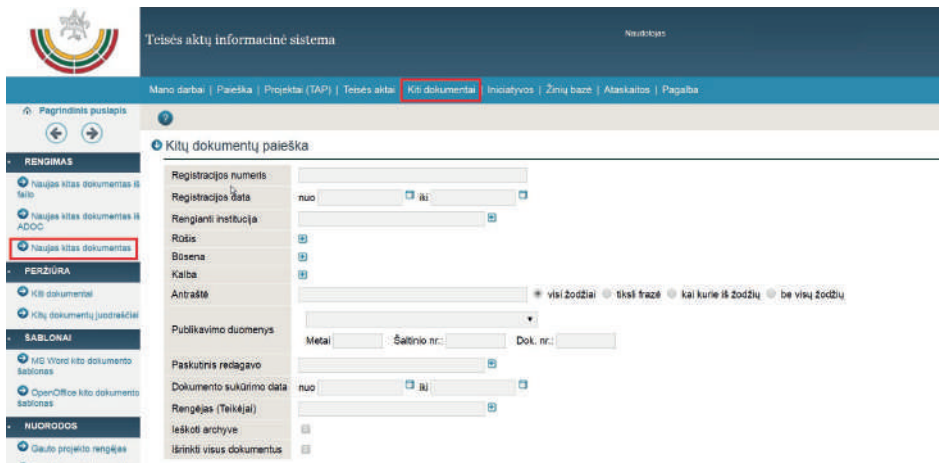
Teisės aktų informacinė sistema

Naudotojas

Mano darbai | Paieška | Projektai (TAP) | Teisės aktai | Kiti dokumentai | Iniciatyvos | Žinių bazė | Ataskaitos | Pagalba

Pagrindinis puslapis

RENGIMAS

Naujas kitas dokumentas iš failo

Naujas kitas dokumentas iš ADOC

Naujas kitas dokumentas

PERŽIŪRA

Kiti dokumentai

Kitų dokumentų juodraščiai

ŠABLONAI

MS Word kito dokumento šablonas

OpenOffice kito dokumento šablonas

NUORODOS

Gauto projekto rengėjas

Kitų dokumentų paieška

| | |
|---|---|
| Registracijos numeris | |
| Registracijos data | nuo iki |
| Rengianti institucija | |
| Rūšis | |
| Būsena | |
| Kalba | |
| Antraštė | visi žodžiai tiksli frazė kai kurie iš žodžių be visų žodžių |
| Publikavimo duomenys | Metai Šaltinio nr.: Dok. nr.: |
| Paskutinis redagavo | |
| Dokumento sukūrimo data | nuo iki |
| Rengėjas (Teikėjai) | |
| Ieškoti archyve | |
| Išrinkti visus dokumentus | |